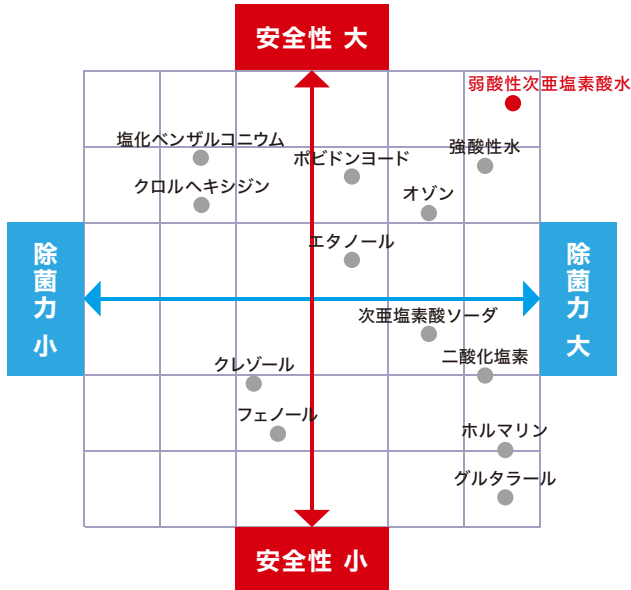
安全性 大

弱酸性次亜塩素酸水

塩化ベンザルコニウム

強酸性水

ポビドンヨード

クロルヘキシジン

オゾン

除菌力 小

エタノール

除菌力 大

次亜塩素酸ソーダ

二酸化塩素

クレゾール

フェノール

ホルマリン

グルタラール

安全性 小